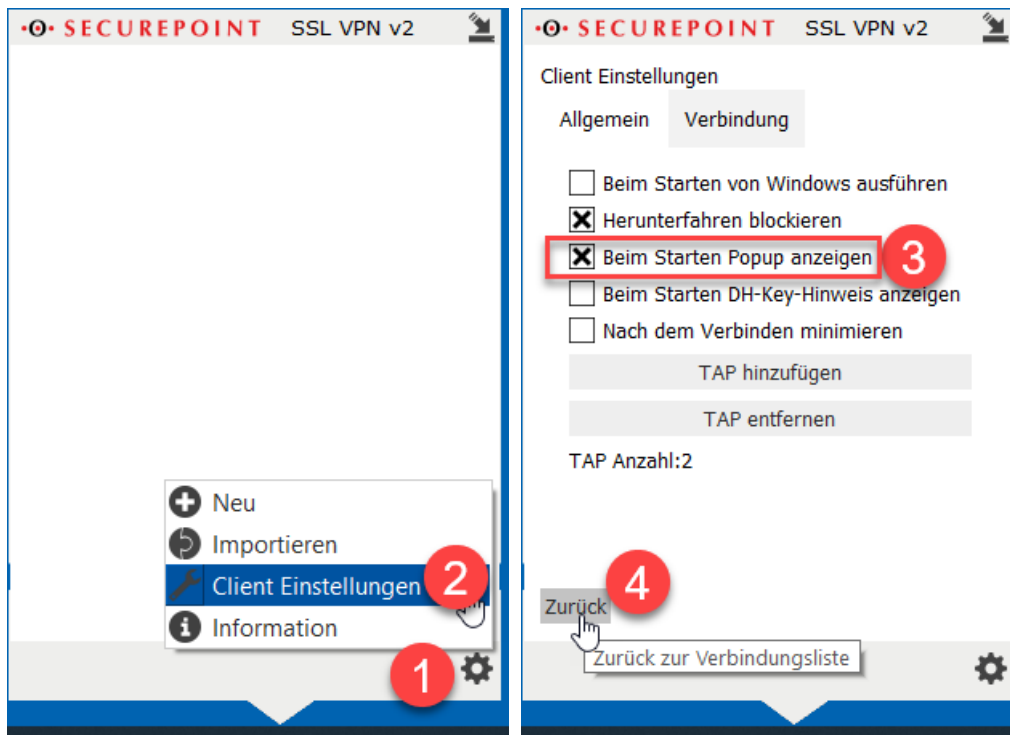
·O· SECUREPOINT SSL VPN v2

Neu
Importieren
Client Einstellungen
Information

2

1

·O· SECUREPOINT SSL VPN v2

Client Einstellungen

Allgemein Verbindung

Beim Starten von Windows ausführen
Herunterfahren blockieren
Beim Starten Popup anzeigen
Beim Starten DH-Key-Hinweis anzeigen
Nach dem Verbinden minimieren

3

TAP hinzufügen
TAP entfernen

TAP Anzahl:2

4

Zurück
Zurück zur Verbindungsliste